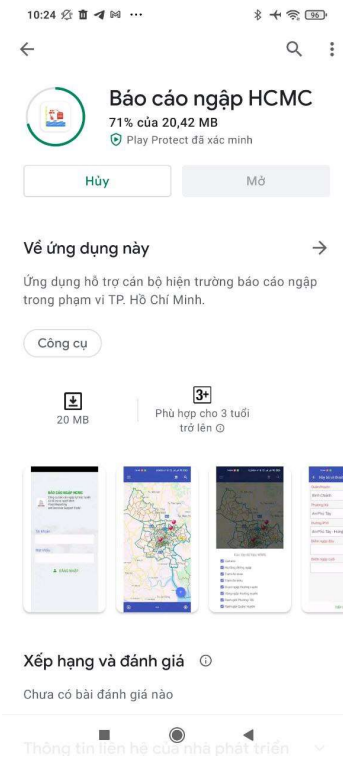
10:24 96

Báo cáo ngập HCMC

71% của 20,42 MB

Play Protect đã xác minh

Hủy

Mở

Về ứng dụng này

Ứng dụng hỗ trợ cán bộ hiện trường báo cáo ngập trong phạm vi TP. Hồ Chí Minh.

Công cụ

20 MB

3+

Phù hợp cho 3 tuổi trở lên

BÁO CÁO NGẬP HCMC

ĐĂNG NHẬP

Xếp hạng và đánh giá

Chưa có bài đánh giá nào

Thông tin liên hệ của nhà phát triển